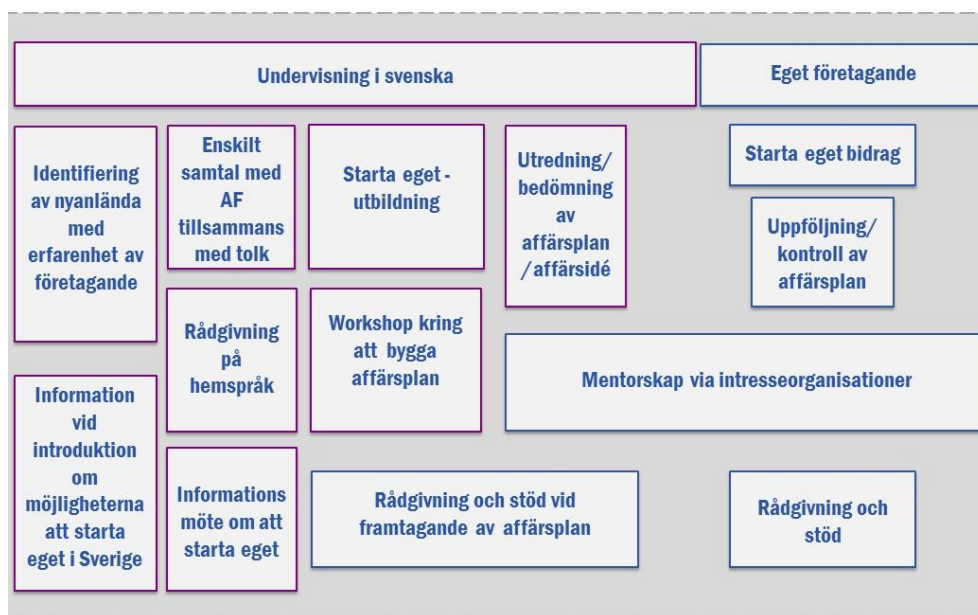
Undervisning i svenska

Eget företagande

Identifiering av nyanlända med erfarenhet av företagande

Enskilt samtal med AF tillsammans med tolk

Starta eget - utbildning

Utredning/ bedömning av affärsplan /affärsidé

Starta eget bidrag

Uppföljning/ kontroll av affärsplan

Rådgivning på hemspråk

Workshop kring att bygga affärsplan

Mentorskap via intresseorganisationer

Information vid introduktion om möjligheterna att starta eget i Sverige

Informations möte om att starta eget

Rådgivning och stöd vid framtagande av affärsplan

Rådgivning och stöd